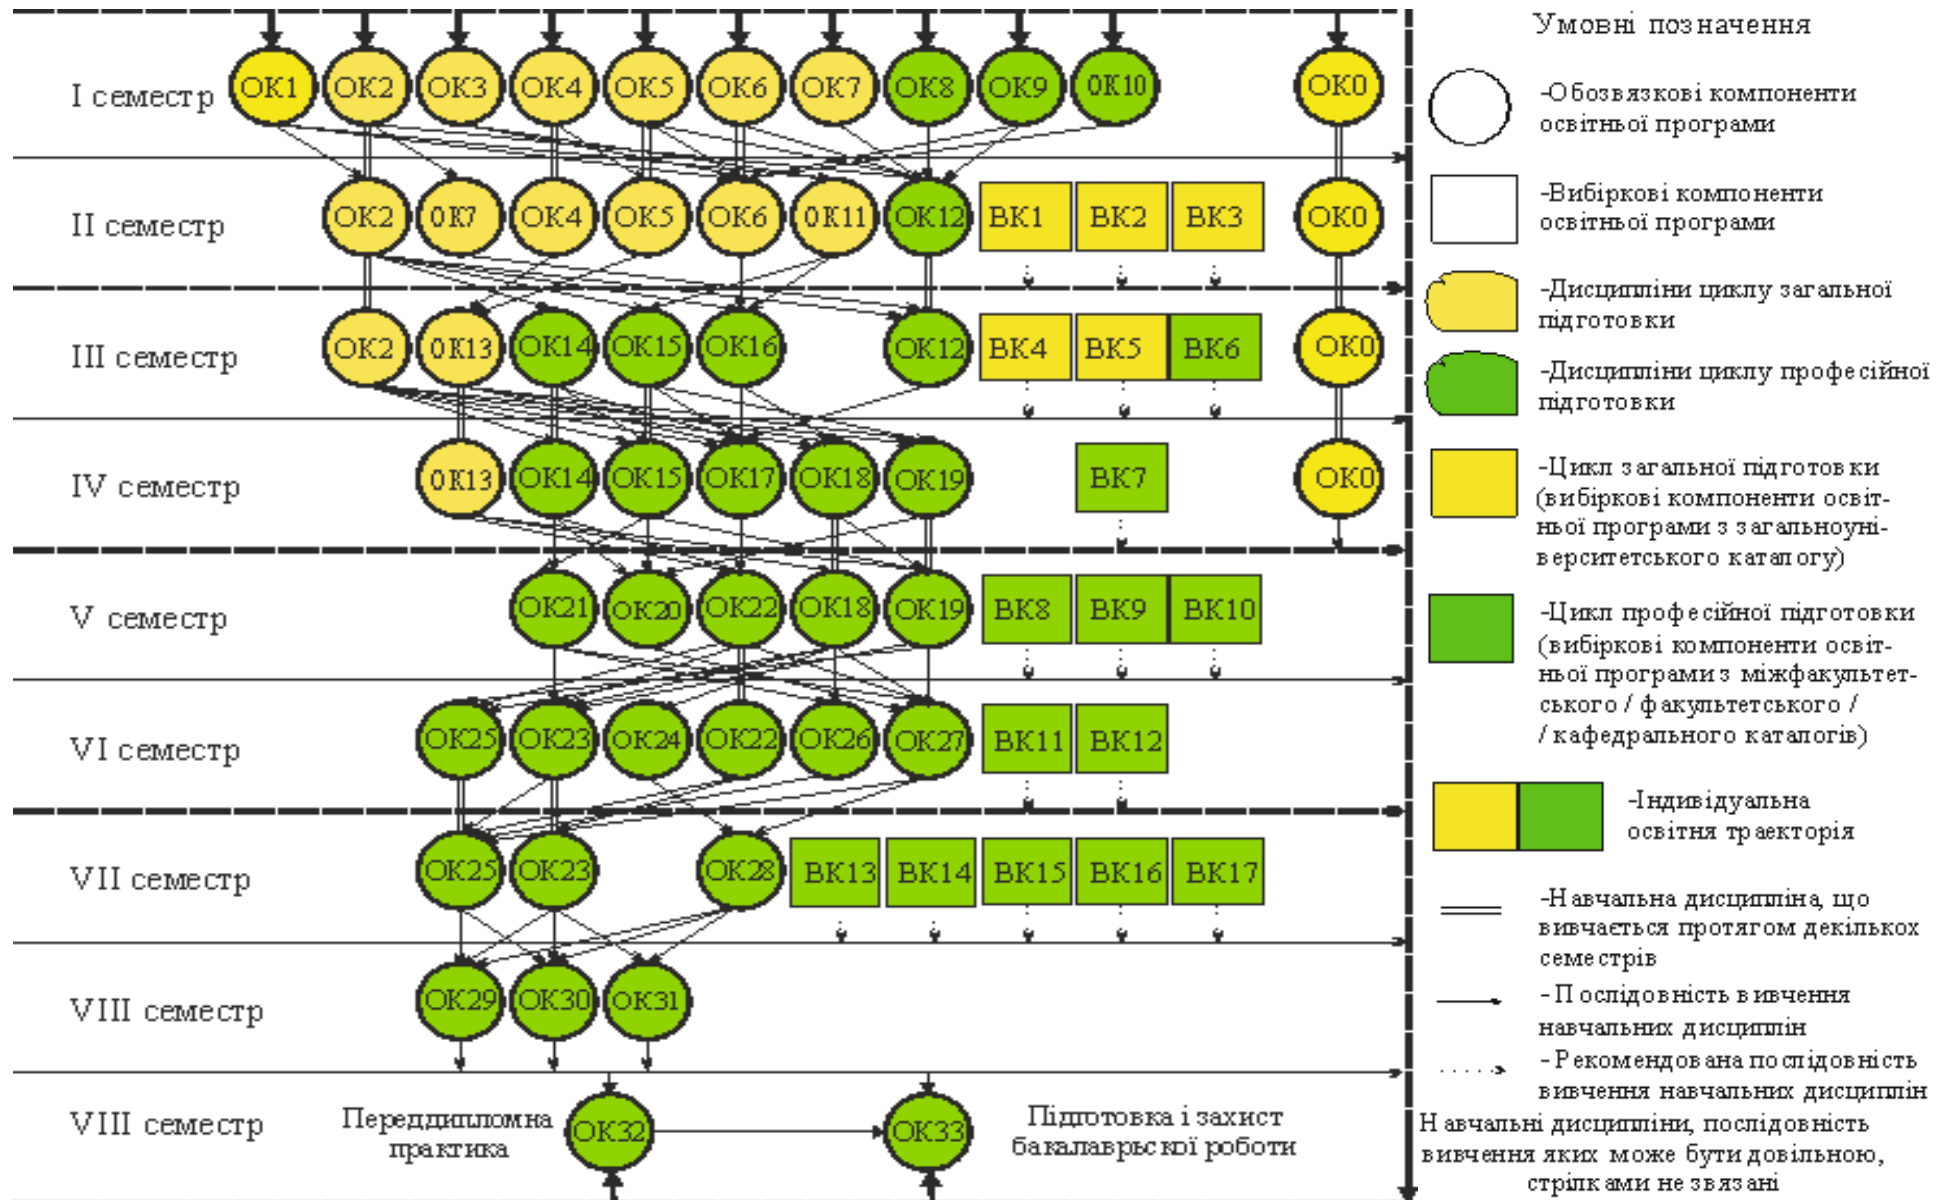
I семестр OK1 OK2 OK3 OK4 OK5 OK6 OK7 OK8 OK9 OK10 OK0

II семестр OK2 OK7 OK4 OK5 OK6 OK11 OK12 BK1 BK2 BK3 OK0

III семестр OK2 OK13 OK14 OK15 OK16 OK12 BK4 BK5 BK6 OK0

IV семестр OK13 OK14 OK15 OK17 OK18 OK19 BK7 OK0

V семестр OK21 OK20 OK22 OK18 OK19 BK8 BK9 BK10

VI семестр OK25 OK23 OK24 OK22 OK26 OK27 BK11 BK12

VII семестр OK25 OK23 OK28 BK13 BK14 BK15 BK16 BK17

VIII семестр OK29 OK30 OK31

VIII семестр Переддипломна практика OK32 OK33 Підготовка і захист бакалаврської роботи

Умовні позначення

-Обозвязкові компоненти освітньої програми

-Вибіркові компоненти освітньої програми

-Дисципліни циклу загальної підготовки

-Дисципліни циклу професійної підготовки

-Цикл загальної підготовки (вибіркові компоненти освітньої програми з загальноуніверситетського каталогу)

-Цикл професійної підготовки (вибіркові компоненти освітньої програми з міжфакультетського / факультетського / / кафедрального каталогів)

-Індивідуальна освітня траекторія

-Навчальна дисципліна, що вивчається протягом декількох семестрів

- Послідовність вивчення навчальних дисциплін

- Рекомендована послідовність вивчення навчальних дисциплін

Навчальні дисципліни, послідовність вивчення яких може бути довільною, стрілками не звязані